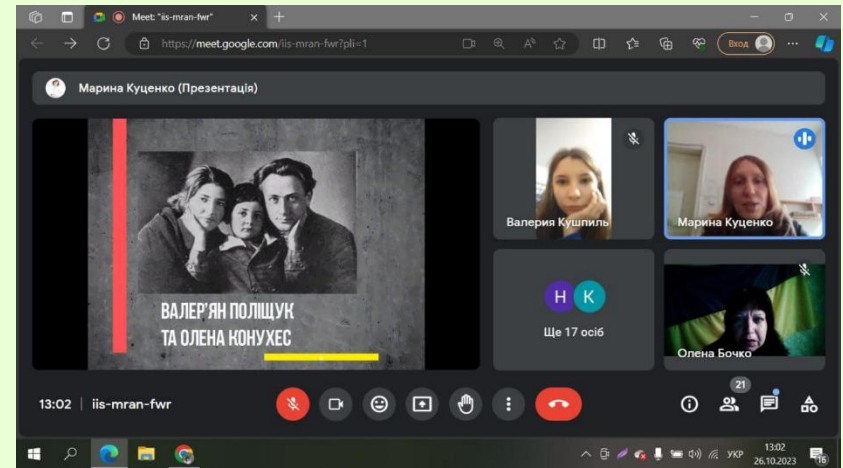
Meet: "iis-mran-fwr"

https://meet.google.com/iis-mran-fwr?pli=1

Вхід

Марина Куценко (Презентація)

ВАЛЕР'ЯН ПОЛІЩУК ТА ОЛЕНА КОНУХЕС

Валерия Кушпиль

Марина Куценко

H K

Ще 17 осіб

Олена Бочко

13:02 | iis-mran-fwr

21

УКР 13:02 26.10.2023

16